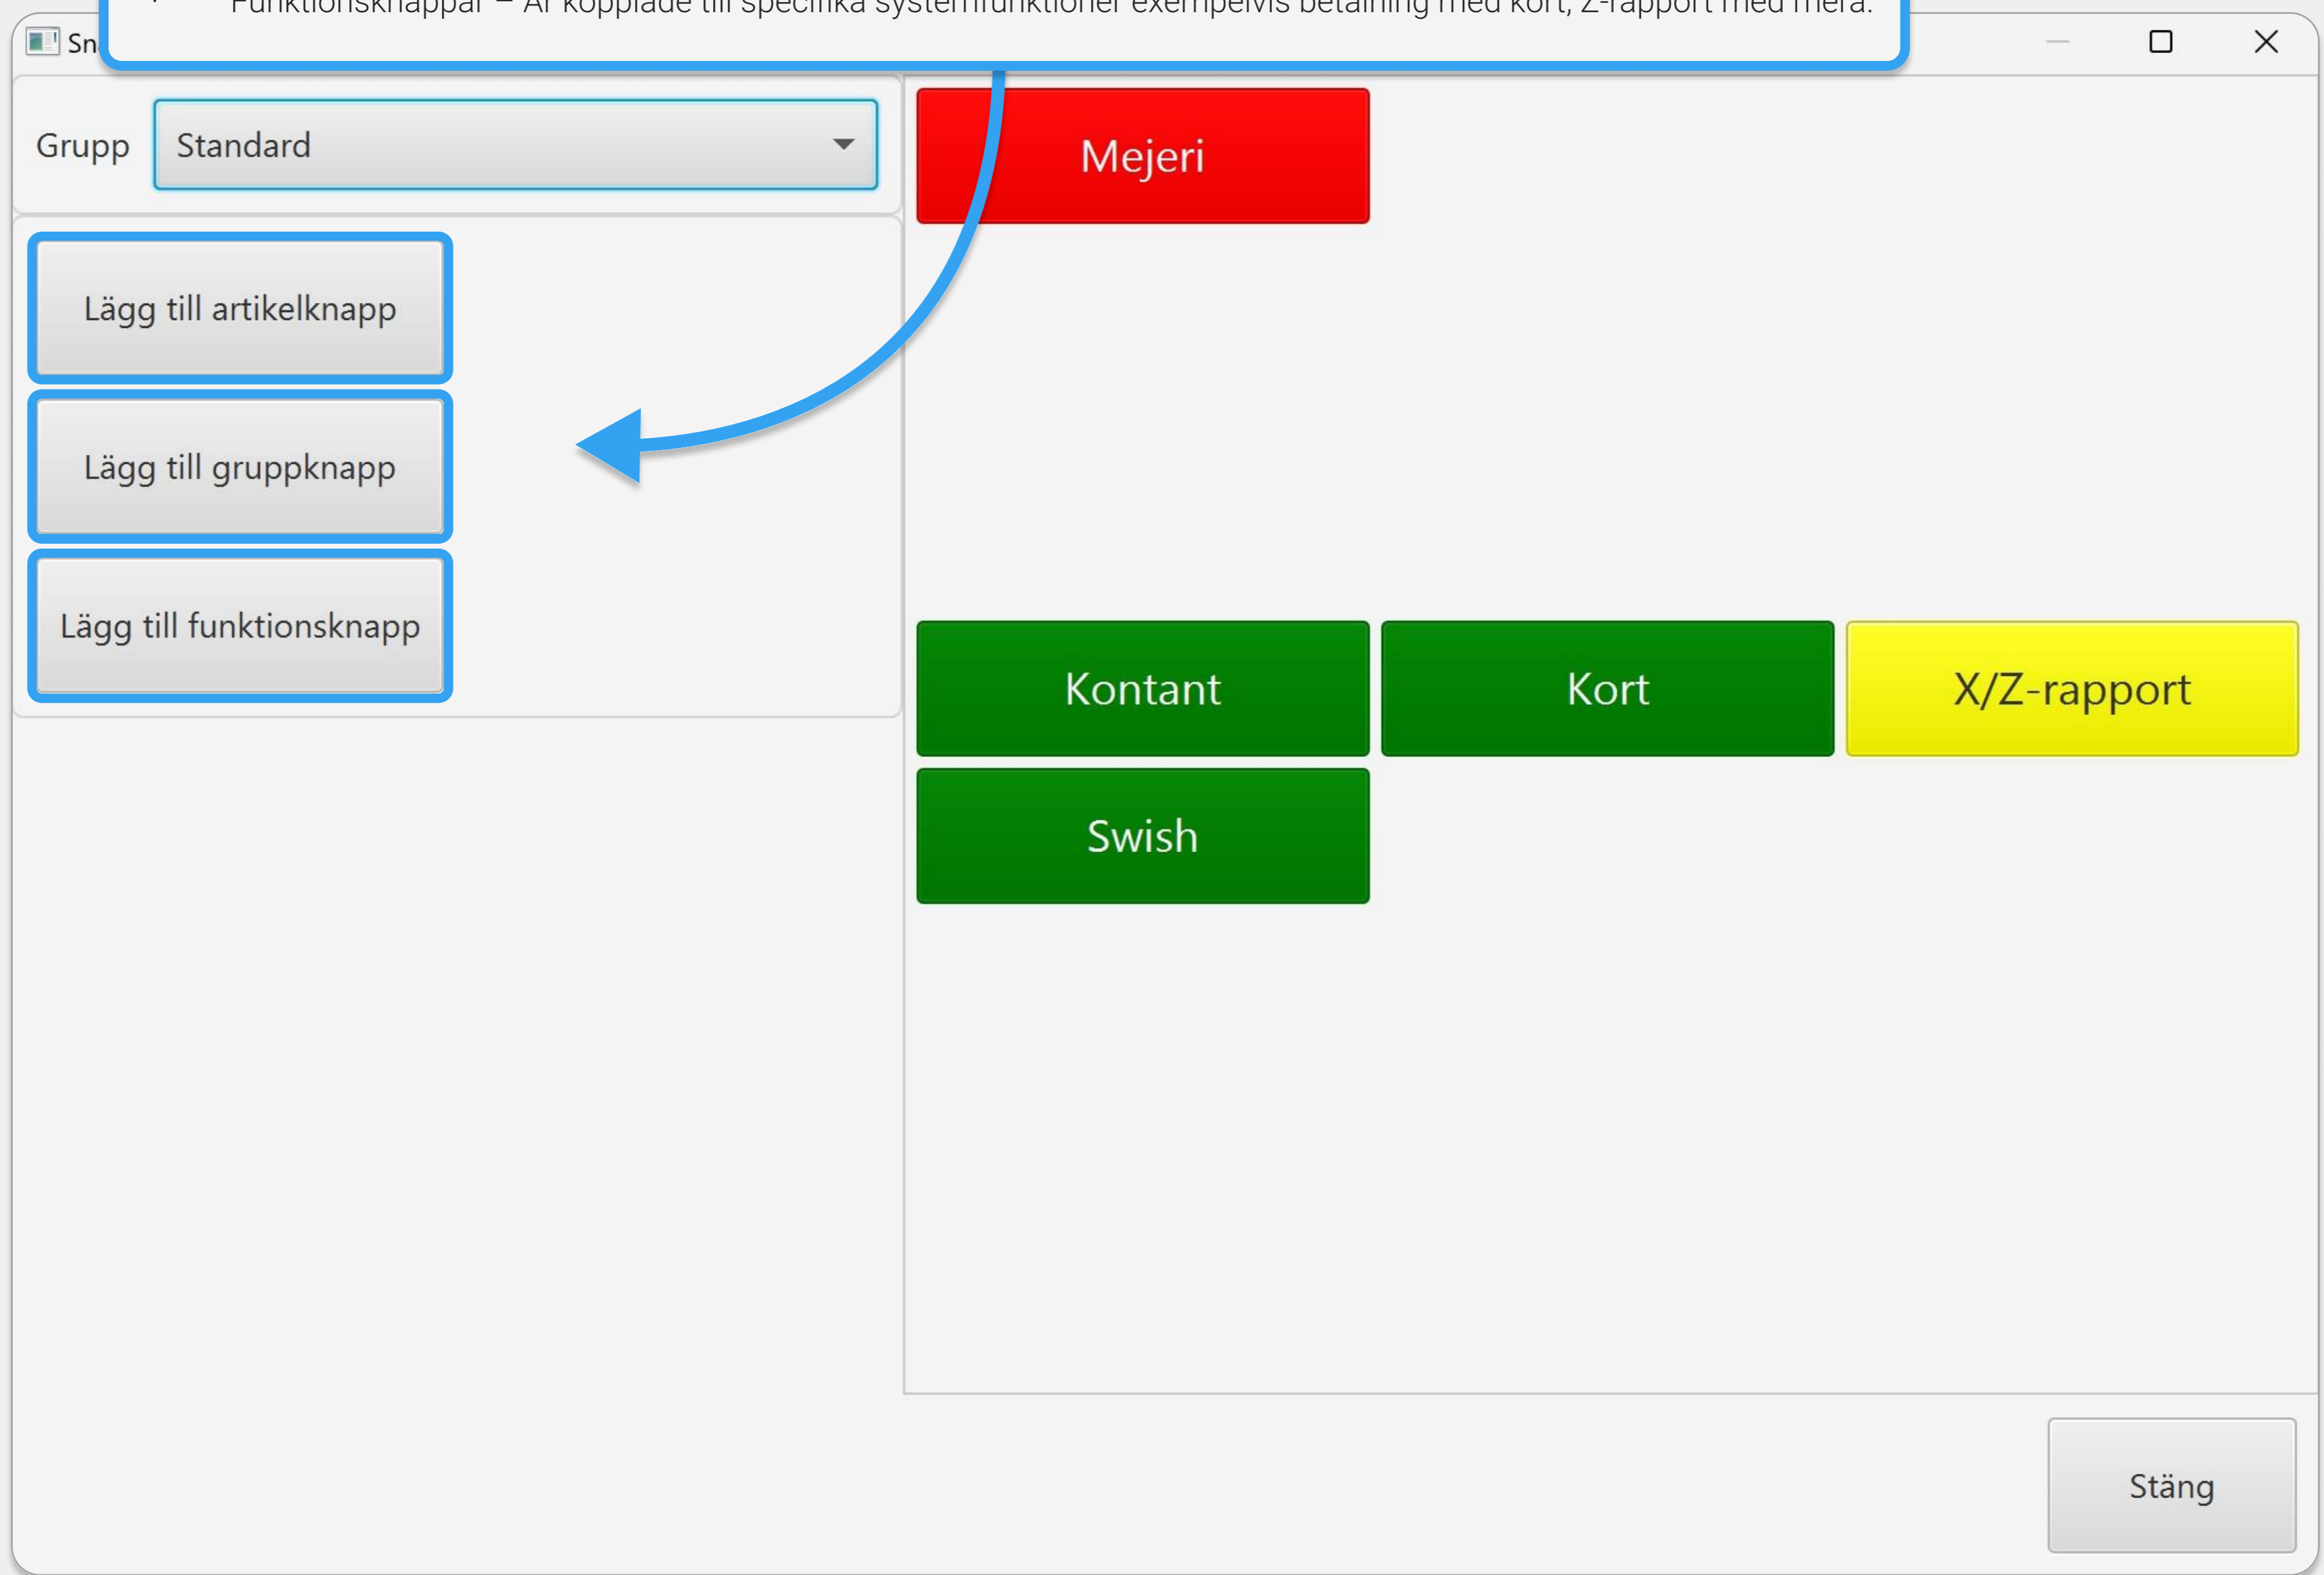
Funktionsknappar – Är kopplade till specifika systemfunktioner exempelvis betalning med kort, Z-rapport med mera.

Sn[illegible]

Grupp Standard

Lägg till artikelknapp

Lägg till gruppknapp

Lägg till funktionsknapp

Mejeri

Kontant

Kort

X/Z-rapport

Swish

Stäng